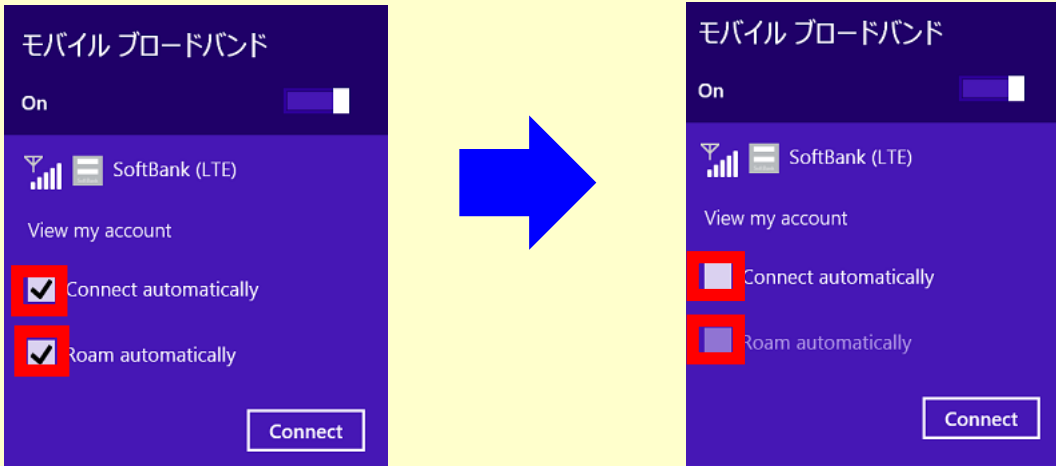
モバイル ブロードバンド

On

SoftBank (LTE)

View my account

Connect automatically

Roam automatically

Connect

モバイル ブロードバンド

On

SoftBank (LTE)

View my account

Connect automatically

Roam automatically

Connect